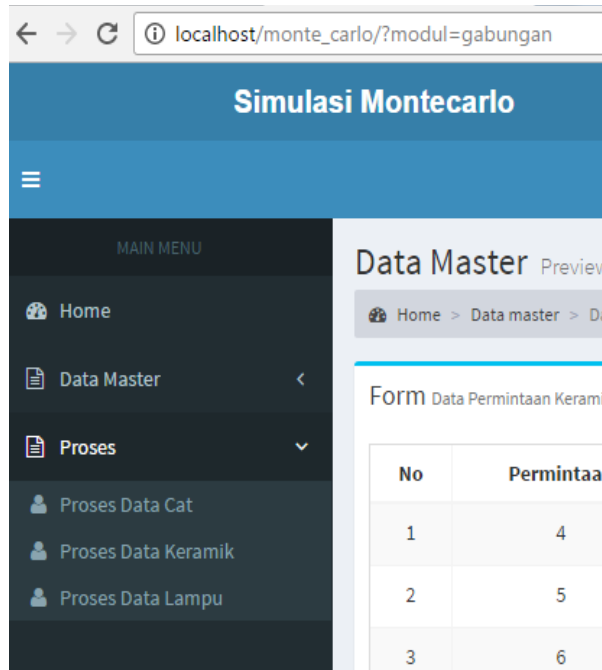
localhost/monte_carlo/?modul=gabungan

Simulasi Montecarlo

≡

MAIN MENU

Home

Data Master

Proses

Proses Data Cat

Proses Data Keramik

Proses Data Lampu

Data Master Previe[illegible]

Home > Data master > D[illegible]

Form Data Permintaan Kerami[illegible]

| No | Permintaa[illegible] |
|---|---|
| 1 | 4 |
| 2 | 5 |
| 3 | 6 |